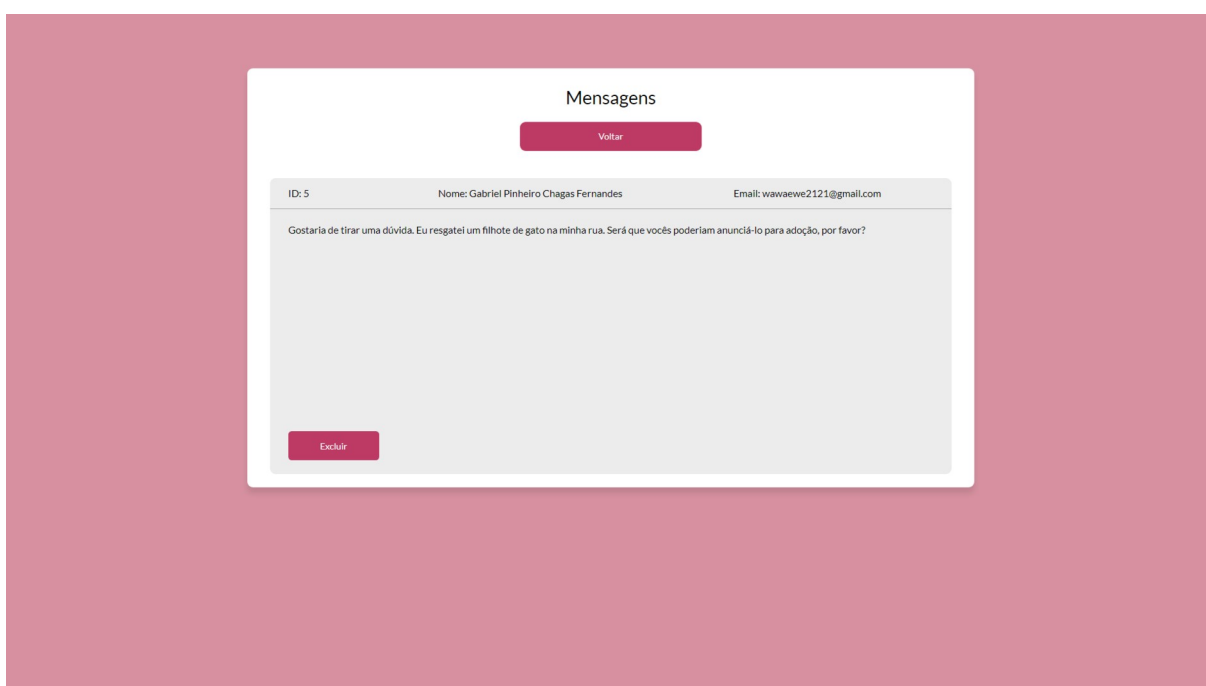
Mensagens

Voltar

ID: 5

Nome: Gabriel Pinheiro Chagas Fernandes

Email: wawaewe2121@gmail.com

Gostaria de tirar uma dúvida. Eu resgatei um filhote de gato na minha rua. Será que vocês poderiam anunciá-lo para adoção, por favor?

Excluir